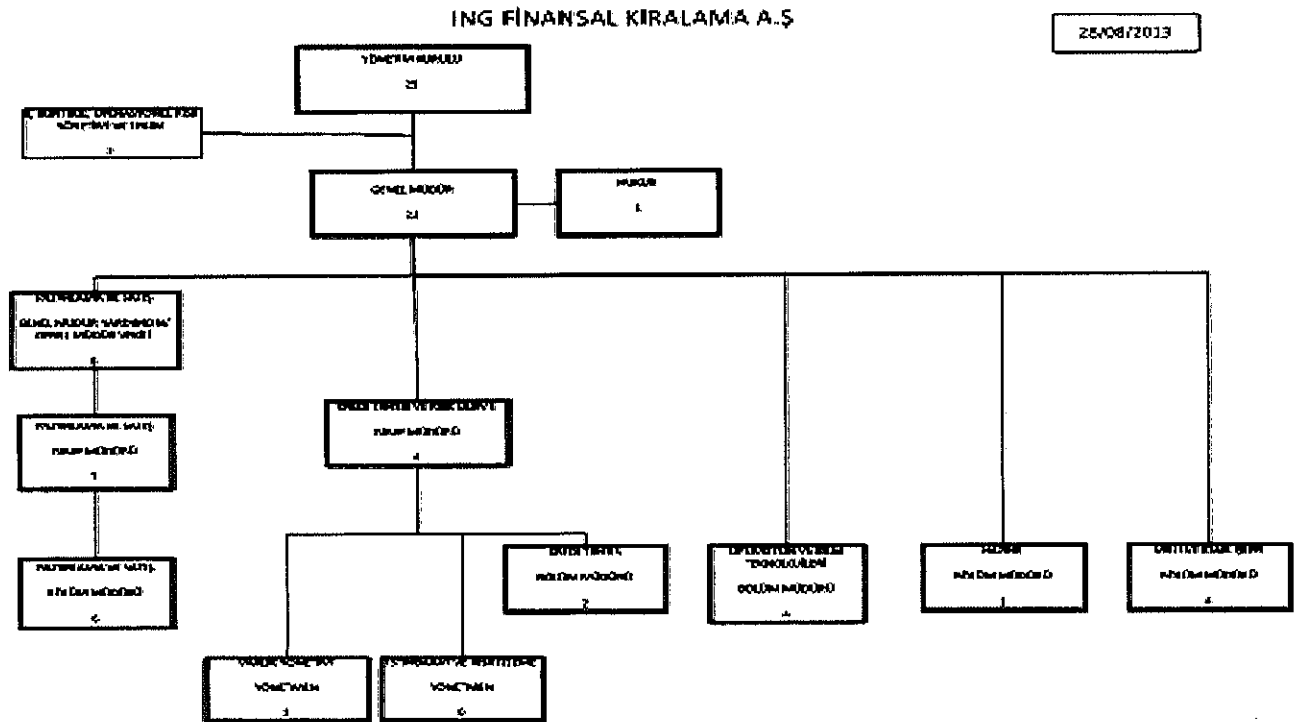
ING FİNANSAL KİRALAMA A.Ş

28/08/2013

YÖNETİM KURULU
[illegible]

İÇ KONTROL, OPERASYONEL RİSK YÖNETİMİ VE TEFTİŞ
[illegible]

GENEL MÜDÜR
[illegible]

HUKUK
1

PAZARLAMA VE SATIŞ
GENEL MÜDÜR YARDIMCISI
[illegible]

PAZARLAMA VE SATIŞ
GRUP MÜDÜRÜ
1

PAZARLAMA VE SATIŞ
BÖLÜM MÜDÜRÜ
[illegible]

KREDİ TAHSİS VE RİSK İZLEME
GRUP MÜDÜRÜ
4

KREDİ TAHSİS
BÖLÜM MÜDÜRÜ
2

OPERASYON VE BİLGİ TEKNOLOJİLERİ
BÖLÜM MÜDÜRÜ
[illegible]

FİNANS
BÖLÜM MÜDÜRÜ
1

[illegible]
BÖLÜM MÜDÜRÜ
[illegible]

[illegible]
YÖNETMEN
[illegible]

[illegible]
YÖNETMEN
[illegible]